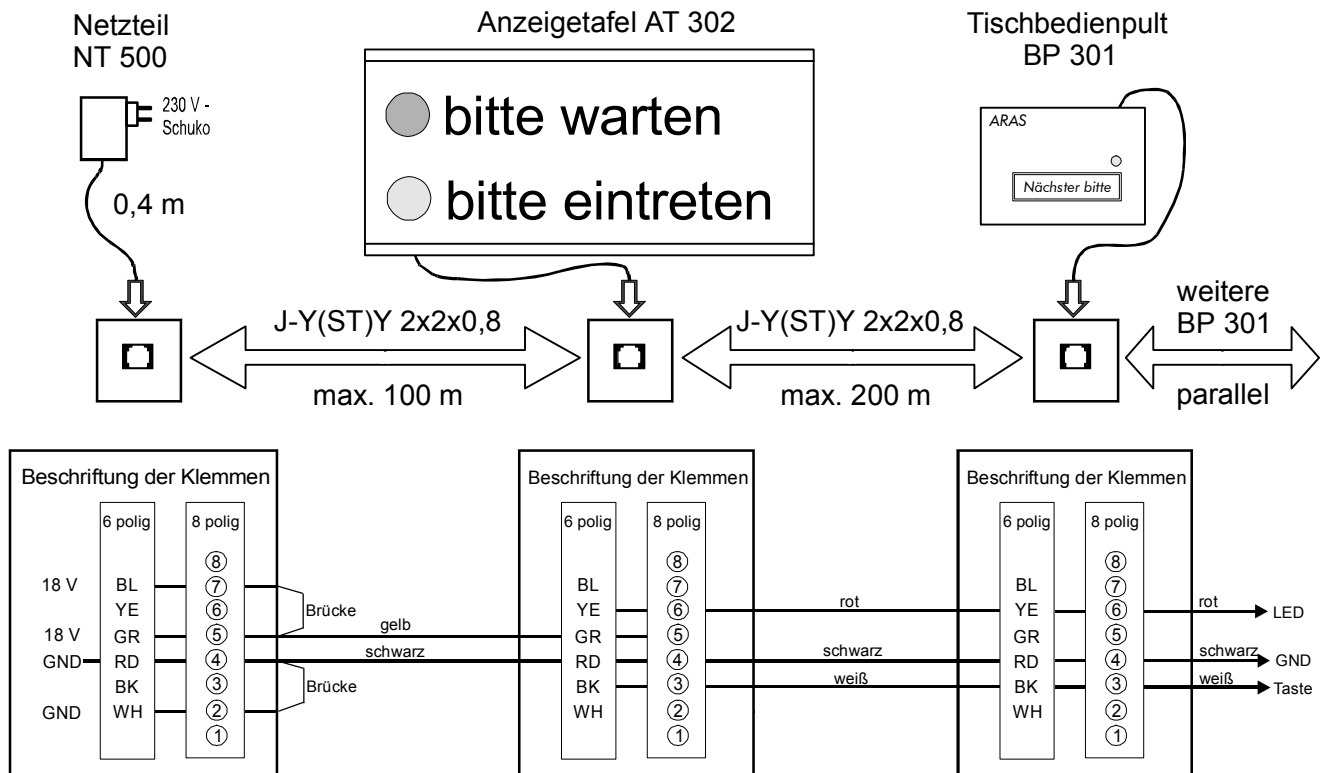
Netzteil
NT 500

230 V - Schuko

0,4 m

Anzeigetafel AT 302

bitte warten

bitte eintreten

Tischbedienpult
BP 301

ARAS

Nächster bitte

J-Y(ST)Y 2x2x0,8

max. 100 m

J-Y(ST)Y 2x2x0,8

max. 200 m

weitere
BP 301

parallel

Beschriftung der Klemmen

6 polig | 8 polig

18 V BL ⑦
YE ⑥
18 V GR ⑤
GND RD ④
BK ③
GND WH ②
⑧ ①

Brücke
gelb
schwarz
Brücke

Beschriftung der Klemmen

6 polig | 8 polig

⑧
BL ⑦
YE ⑥
GR ⑤
RD ④
BK ③
WH ②
①

rot
schwarz
weiß

Beschriftung der Klemmen

6 polig | 8 polig

⑧
BL ⑦
YE ⑥
GR ⑤
RD ④
BK ③
WH ②
①

rot LED
schwarz GND
weiß Taste